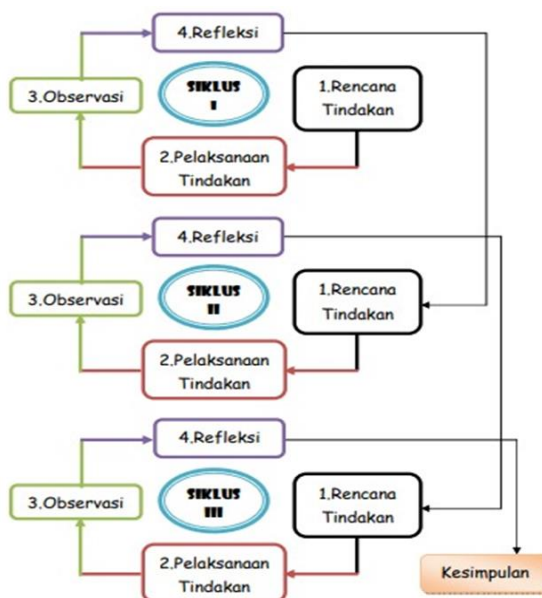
4.Refleksi

3.Observasi

SIKLUS I

1.Rencana Tindakan

2.Pelaksanaan Tindakan

4.Refleksi

3.Observasi

SIKLUS II

1.Rencana Tindakan

2.Pelaksanaan Tindakan

4.Refleksi

3.Observasi

SIKLUS III

1.Rencana Tindakan

2.Pelaksanaan Tindakan

Kesimpulan